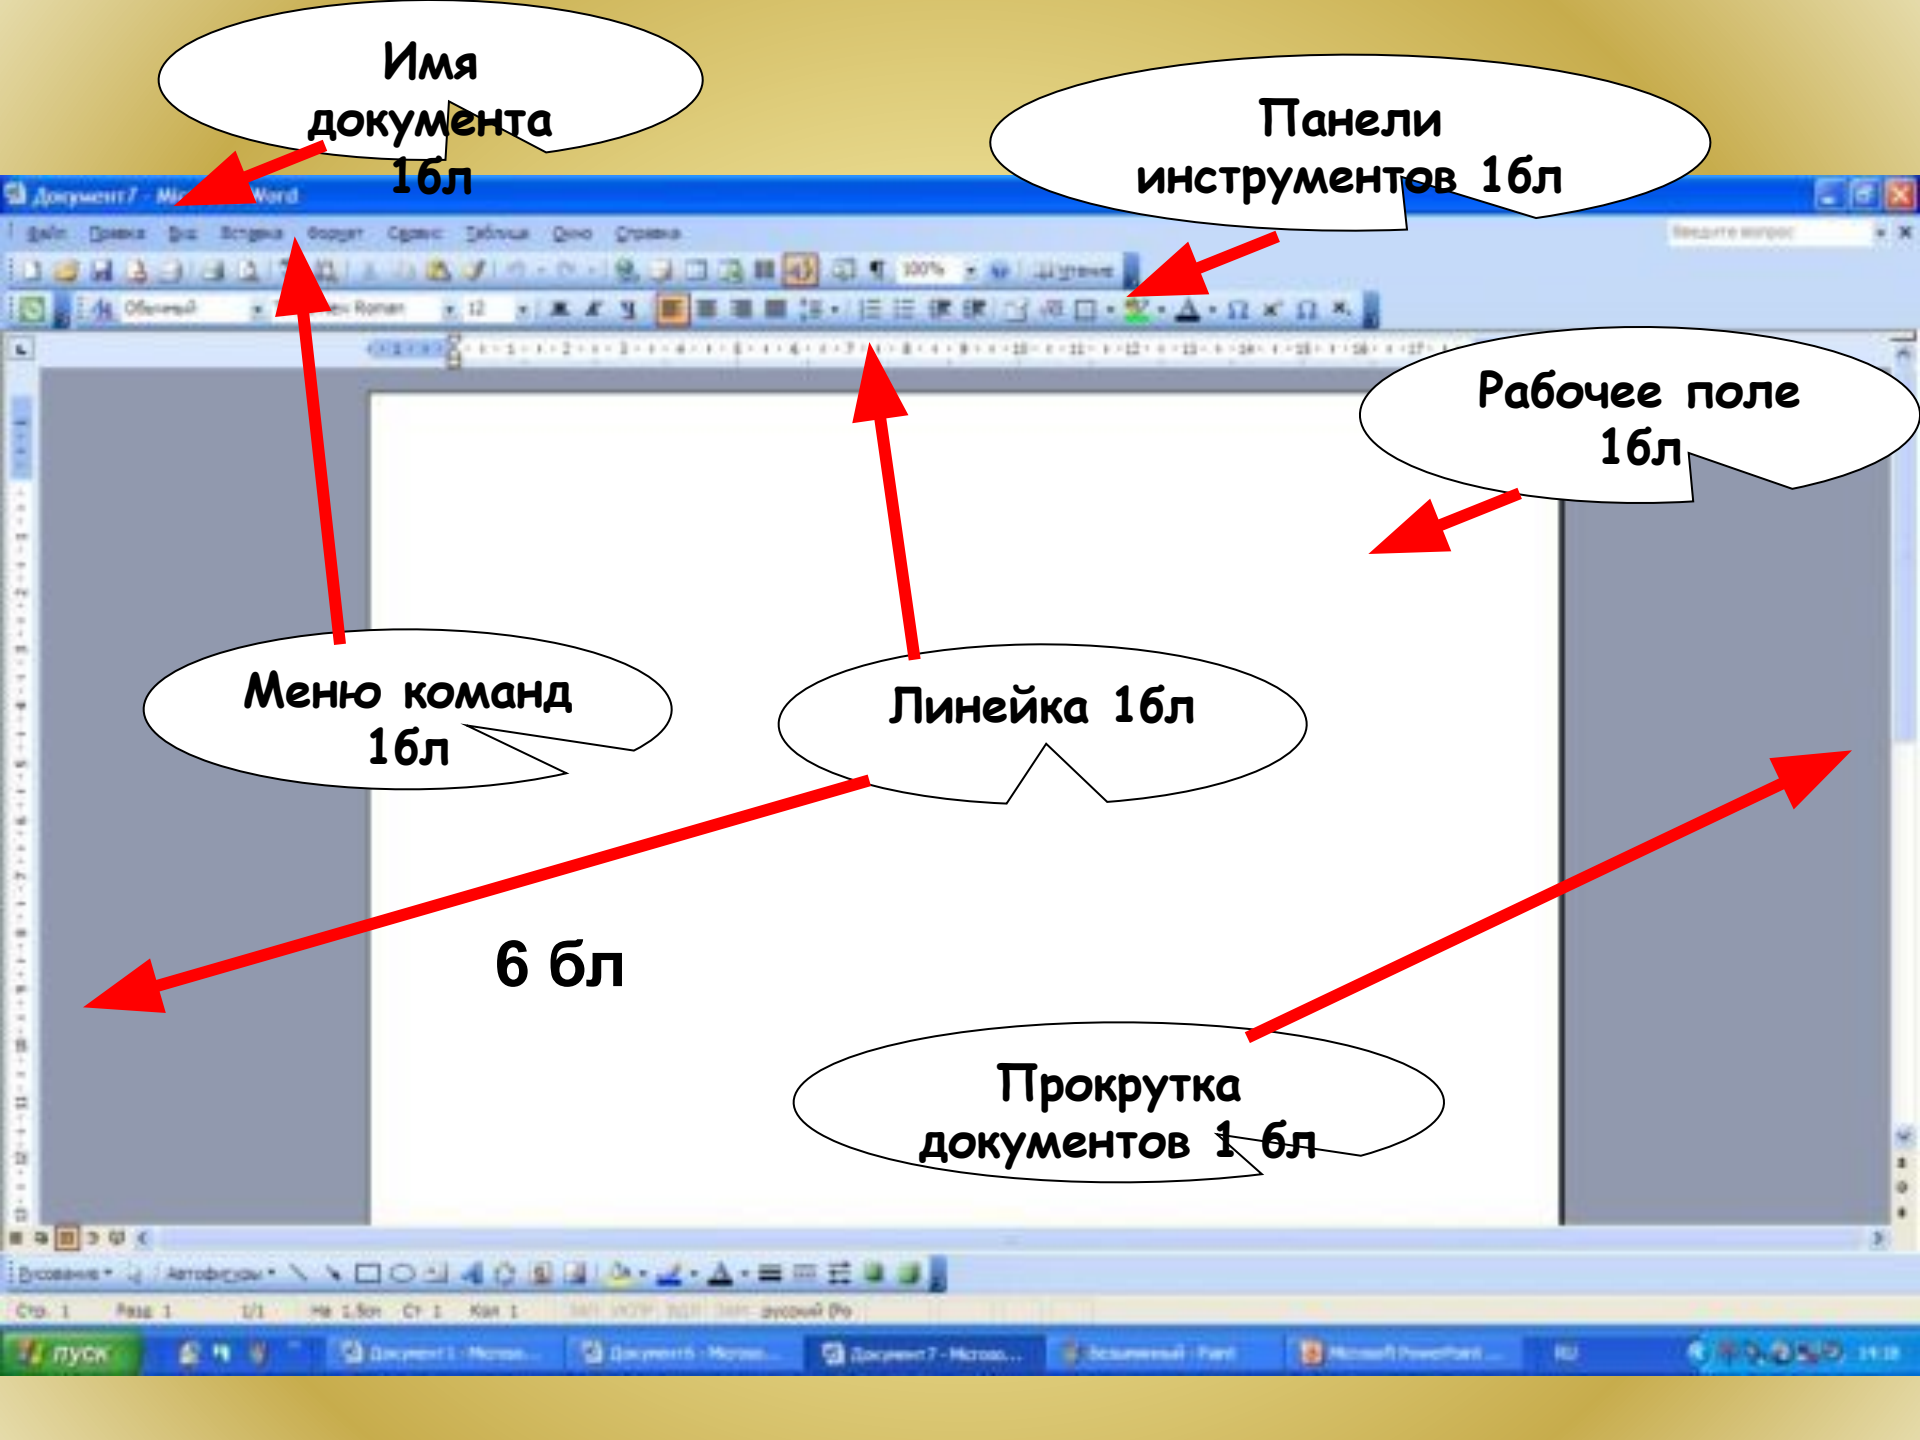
Имя документа 1бл

Панели инструментов 1бл

Документ7 - Microsoft Word

Файл Правка Вид Вставка Формат Сервис Таблица Окно Справка

Рабочее поле 1бл

Меню команд 1бл

Линейка 1бл

6 бл

Прокрутка документов 1 бл

пуск